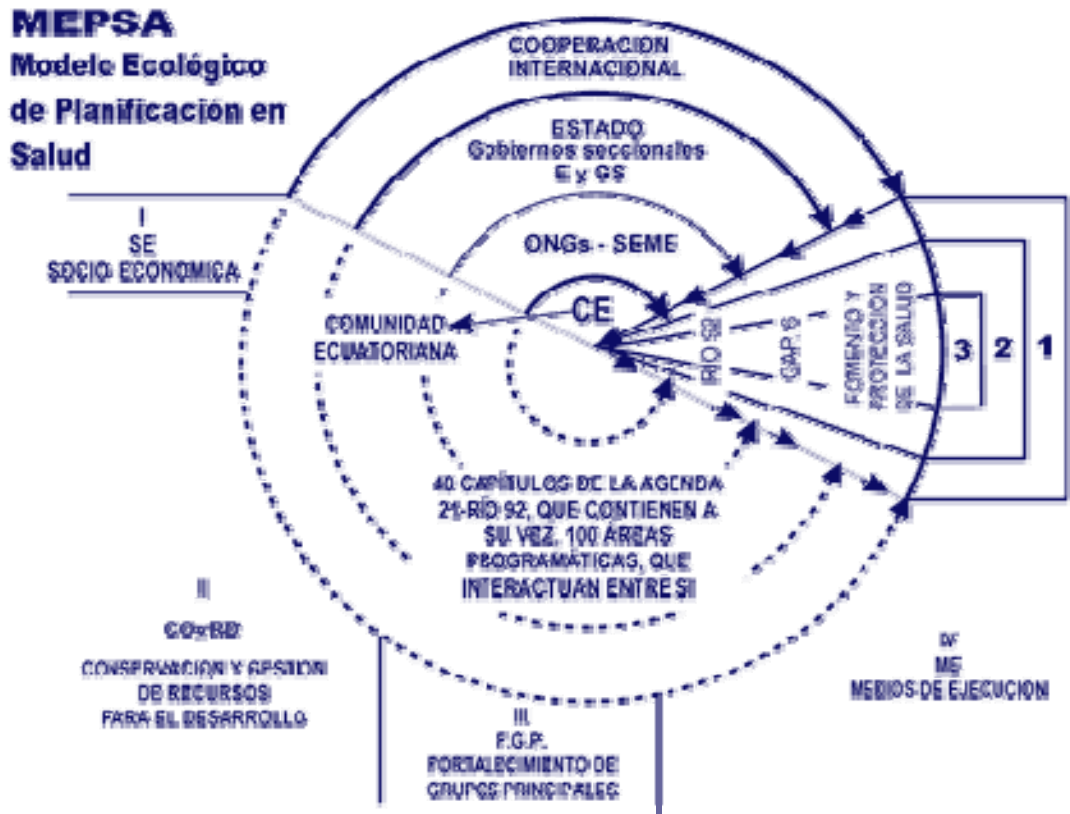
MEPSA
Modelo Ecológico de Planificacion en Salud

COOPERACION INTERNACIONAL

ESTADO
Gobiernos seccionales
E y GS

ONGs - SEME

CE

I
SE
SOCIO ECONOMICA

COMUNIDAD ECUATORIANA

RIO 92

GAP S

FOMENTO Y PROTECCION DE LA SALUD

3
2
1

40 CAPÍTULOS DE LA AGENDA 21-RÍO 92, QUE CONTIENEN A SU VEZ, 100 ÁREAS PROGRAMÁTICAS, QUE INTERACTUAN ENTRE SI

II
CGyRD
CONSERVACION Y GESTION DE RECURSOS PARA EL DESARROLLO

III
F.G.P.
FORTALECIMIENTO DE GRUPOS PRINCIPALES

IV
ME
MEDIOS DE EJECUCION